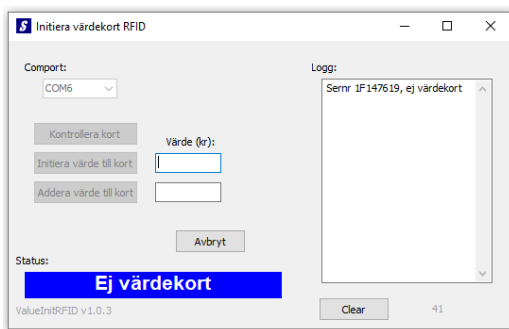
S Initiera värdekort RFID

Comport:
COM6

Kontrollera kort
Värde (kr):
Initiera värde till kort
Addera värde till kort

Avbryt

Status:
Ej värdekort

ValueInitRFID v1.0.3

Logg:
Sernr 1F147619, ej värdekort

Clear
41